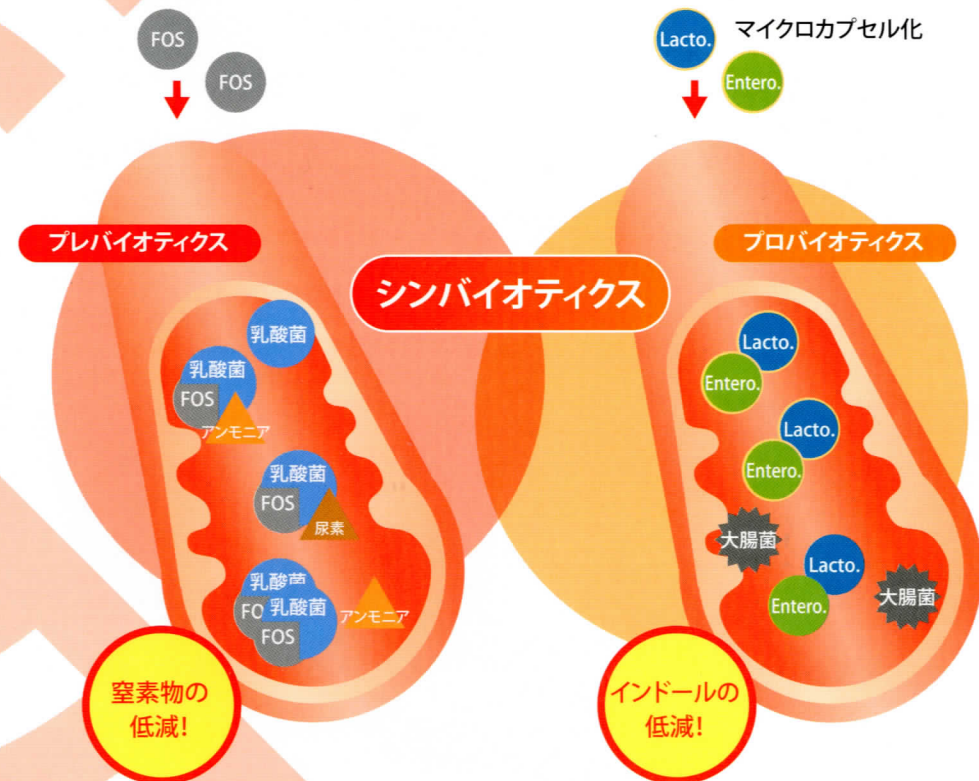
FOS
FOS

Lacto.
Entero.
マイクロカプセル化

プレバイオティクス

シンバイオティクス

プロバイオティクス

乳酸菌
乳酸菌
FOS
アンモニア
乳酸菌
FOS
尿素
乳酸菌
FO
乳酸菌
FOS
アンモニア

Lacto.
Entero.
Lacto.
Entero.
大腸菌
Lacto.
Entero.
大腸菌

窒素物の低減!

インドールの低減!